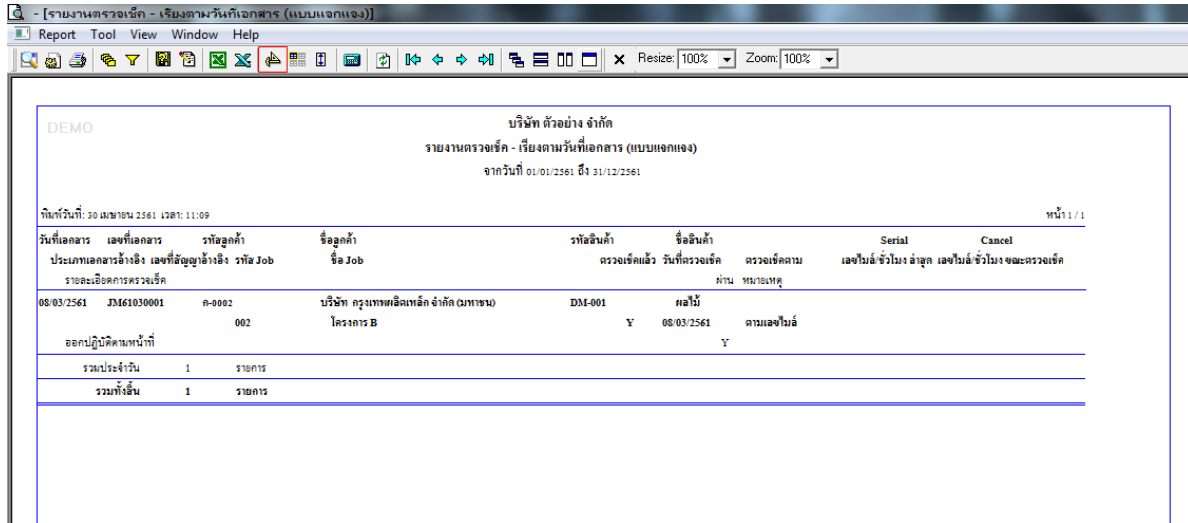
- [รายงานตรวจเช็ค - เรียงตามวันที่เอกสาร (แบบแจกแจง)]

Report Tool View Window Help

Resize: 100% Zoom: 100%

DEMO

บริษัท ตัวอย่าง จำกัด
รายงานตรวจเช็ค - เรียงตามวันที่เอกสาร (แบบแจกแจง)
จากวันที่ 01/01/2561 ถึง 31/12/2561

พิมพ์วันที่: 30 เมษายน 2561 เวลา: 11:09

หน้า 1 / 1

| วันที่เอกสาร | เลขที่เอกสาร | รหัสลูกค้า | ชื่อลูกค้า | รหัสสินค้า | ชื่อสินค้า | | Serial | Cancel |
|---|---|---|---|---|---|---|---|---|
| ประเภทเอกสารอ้างอิง | เลขที่สัญญาอ้างอิง | รหัส Job | ชื่อ Job | ตรวจเช็คแล้ว | วันที่ตรวจเช็ค | ตรวจเช็คตาม | เลขไมล์/ชั่วโมง ล่าสุด | เลขไมล์/ชั่วโมง ขณะตรวจเช็ค |
| รายละเอียดการตรวจเช็ค | | | | | ผ่าน | หมายเหตุ | | |
| 08/03/2561 | JM61030001 | ก-0002 | บริษัท กรุงเทพผลิตเหล็ก จำกัด (มหาชน) | DM-001 | ผลไม้ | | | |
| | | 002 | โครงการ B | Y | 08/03/2561 | ตามเลขไมล์ | | |
| ออกปฏิบัติตามหน้าที่ | | | | | Y | | | |

รวมประจำวัน 1 รายการ

รวมทั้งสิ้น 1 รายการ